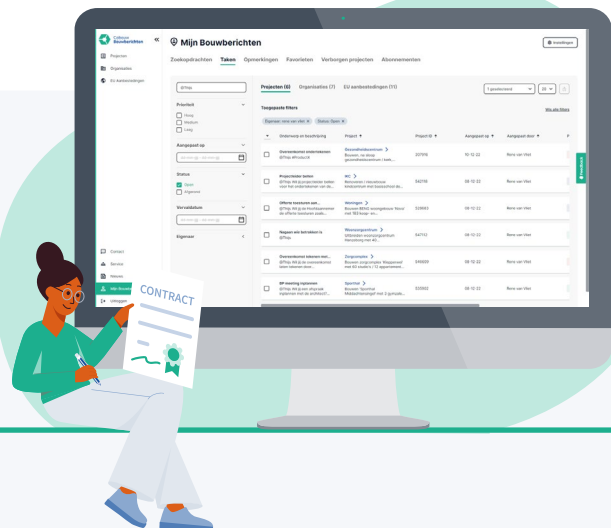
Cobouw Bouwberichten

«

Projecten
Organisaties
EU aanbestedingen

Mijn Bouwberichten

Instellingen

Zoekopdrachten Taken Opmerkingen Favorieten Verborgen projecten Abonnementen

@Thijs

Prioriteit
Hoog
Medium
Laag

Aangepast op

Status
Open
Afgerond

Vervaldatum

Eigenaar

Projecten (6) Organisaties (7) EU aanbestedingen (11)

Toegepaste filters

Eigenaar: mrs van vliet Status: Open

Wis alle filters

| | Onderwerp en beschrijving | Project | Project ID | Aangepast op | Aangepast door |
|---|---|---|---|---|---|
| | Overeenkomst ondertekenen @Thijs #ProductX | Gezondheidscentrum Bouwen, na sloop gezondheidscentrum | 337916 | 10-12-22 | Rons van Vliet |
| | Projectleider bellen @Thijs ... | WC Renovatie | 542716 | 08-12-22 | Rons van Vliet |
| | Offerte toesturen aan... @Thijs | Woningen Bouwen | 538693 | 08-12-22 | Rons van Vliet |
| | Nagaan wie betrokken is @Thijs | Woonzorgcentrum | 547713 | 08-12-22 | Rons van Vliet |
| | Overeenkomst tekenen met... @Thijs | Zorgcomplex | 544609 | 08-12-22 | Rons van Vliet |
| | BP meeting inplannen @Thijs | Sporthal | 555602 | 08-12-22 | Rons van Vliet |

Contact
Service
Nieuws
Mijn Bouwberichten
Uitloggen

Feedback

CONTRACT